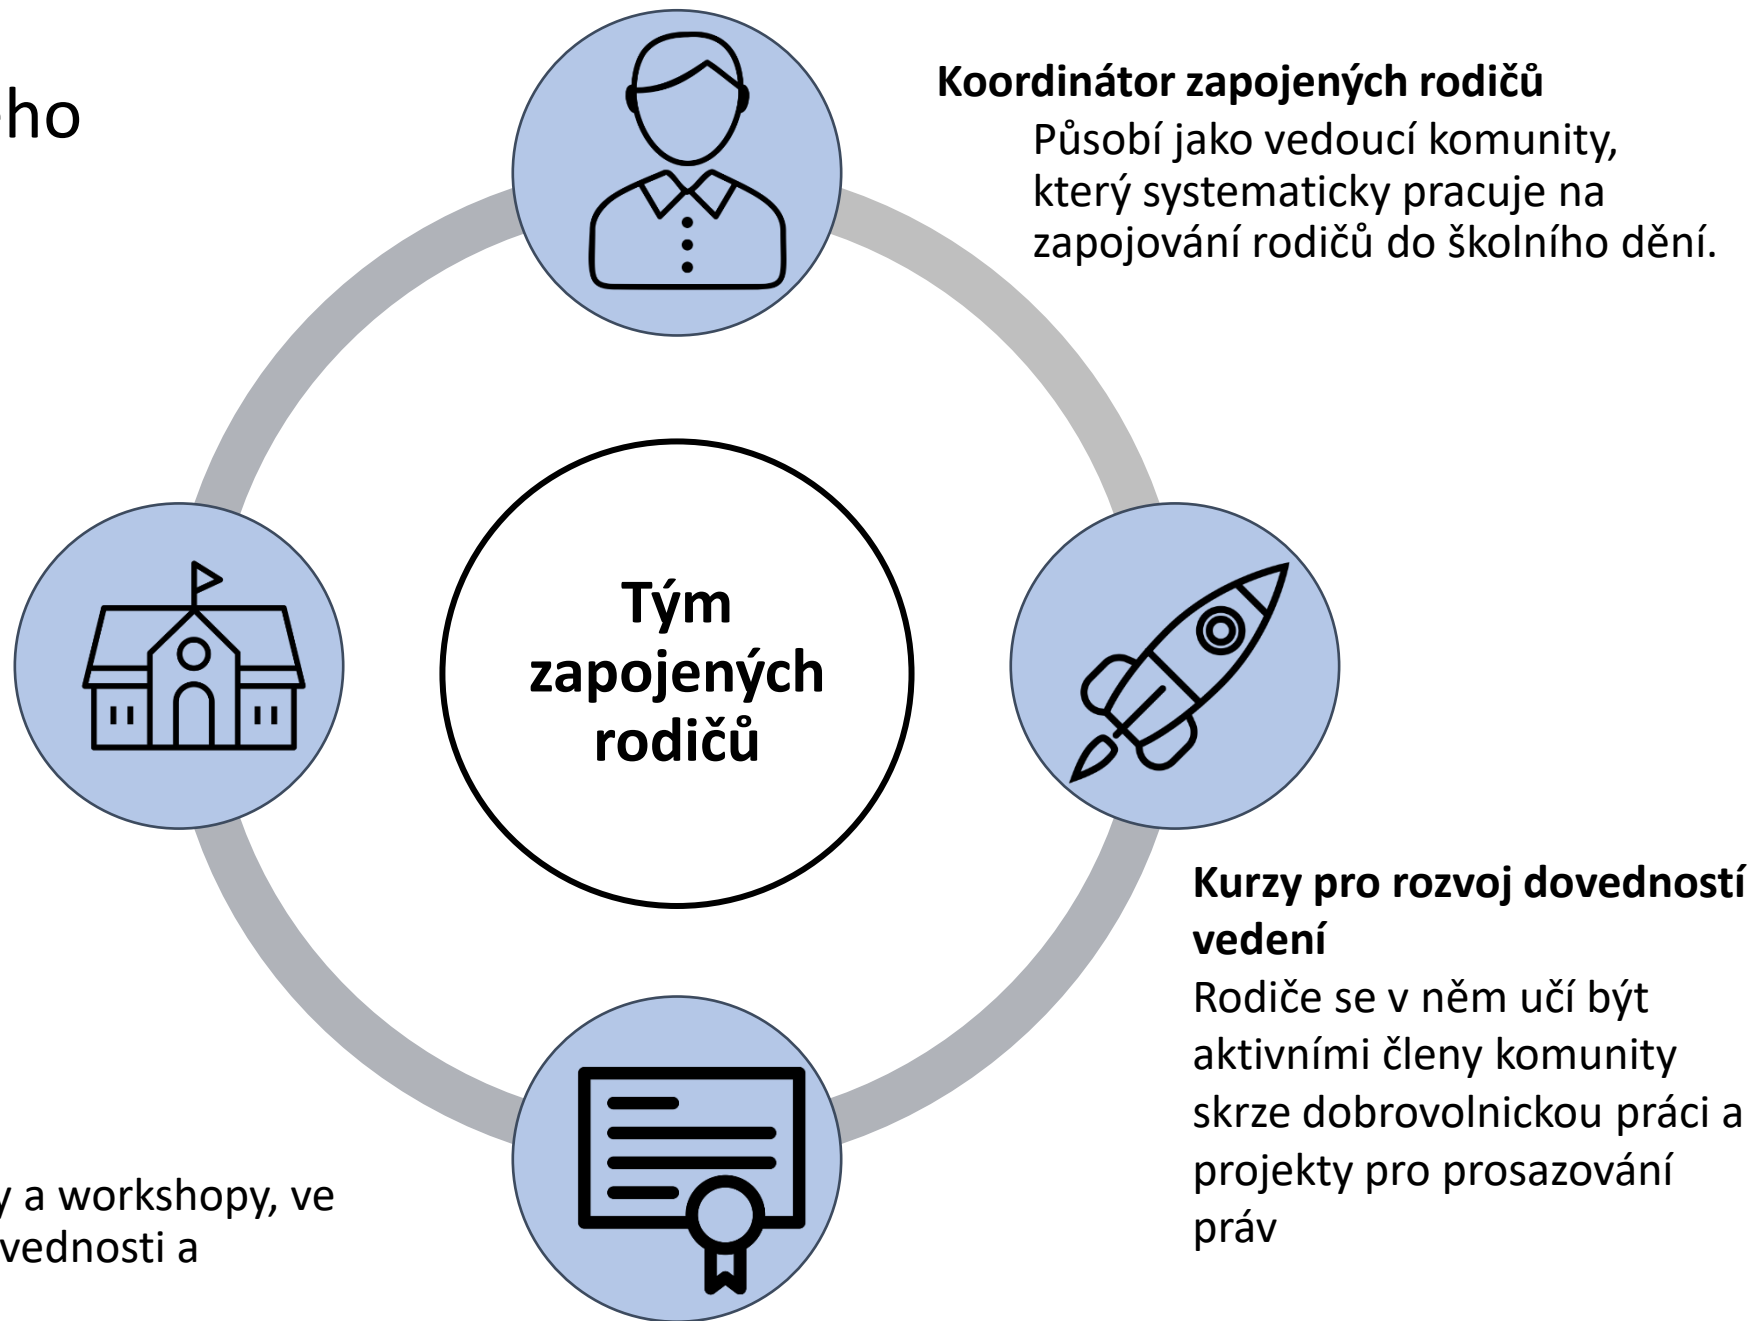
ho

Koordinátor zapojených rodičů

Působí jako vedoucí komunity, který systematicky pracuje na zapojování rodičů do školního dění.

Tým zapojených rodičů

Kurzy pro rozvoj dovedností vedení

Rodiče se v něm učí být aktivními členy komunity skrze dobrovolnickou práci a projekty pro prosazování práv

y a workshopy, ve vednosti a